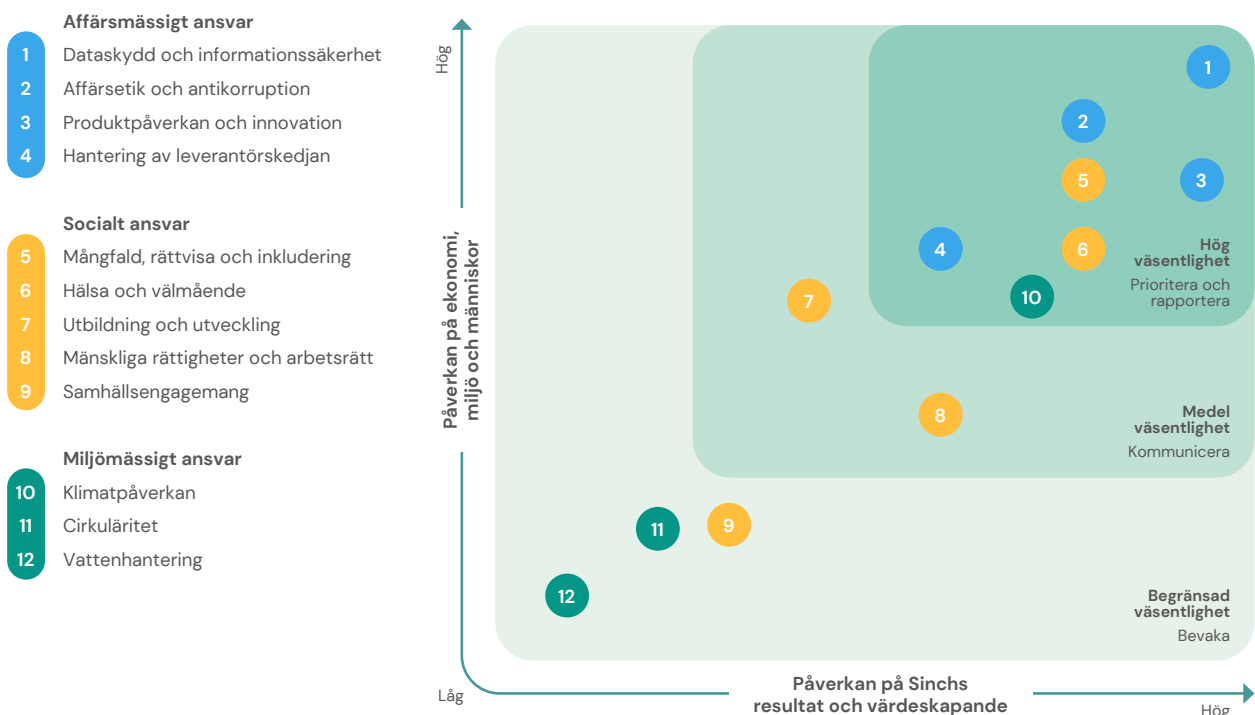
Affärsmässigt ansvar
1 Dataskydd och informationssäkerhet
2 Affärsetik och antikorruption
3 Produktpåverkan och innovation
4 Hantering av leverantörskedjan

Socialt ansvar
5 Mångfald, rättvisa och inkludering
6 Hälsa och välmående
7 Utbildning och utveckling
8 Mänskliga rättigheter och arbetsrätt
9 Samhällsengagemang

Miljömässigt ansvar
10 Klimatpåverkan
11 Cirkuläritet
12 Vattenhantering

Hög

Påverkan på ekonomi, miljö och människor

1
2
5
3
4
6
Hög väsentlighet
Prioritera och rapportera
7
10
8
Medel väsentlighet
Kommunicera
11
9
12
Begränsad väsentlighet
Bevaka

Låg
Påverkan på Sinchs resultat och värdeskapande
Hög